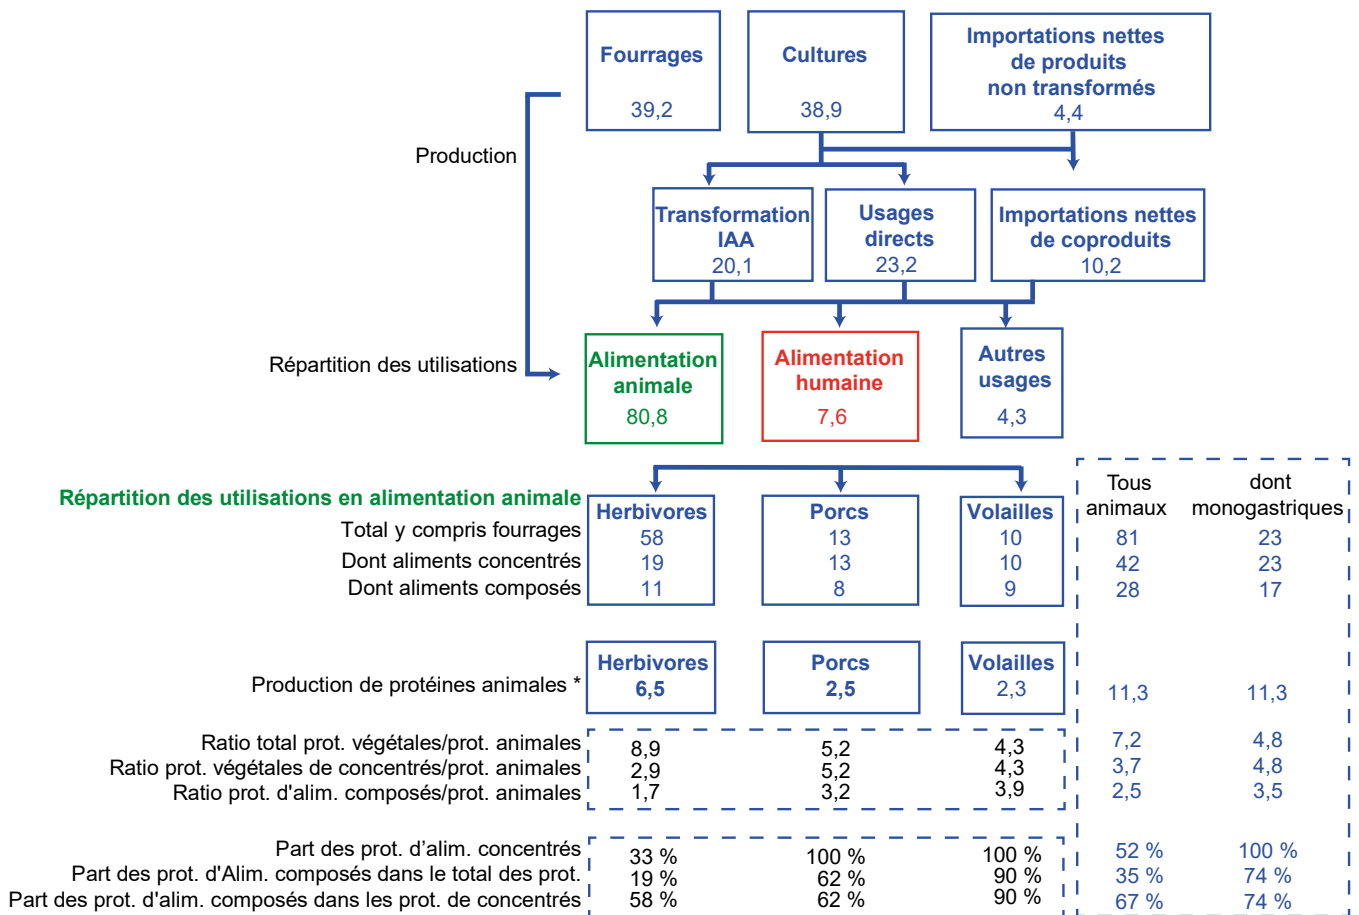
Fourrages
39,2

Cultures
38,9

Importations nettes de produits non transformés
4,4

Production

Transformation IAA
20,1

Usages directs
23,2

Importations nettes de coproduits
10,2

Répartition des utilisations

Alimentation animale
80,8

Alimentation humaine
7,6

Autres usages
4,3

Répartition des utilisations en alimentation animale

| | Herbivores | Porcs | Volailles | Tous animaux | dont monogastriques |
|---|---|---|---|---|---|
| Total y compris fourrages | 58 | 13 | 10 | 81 | 23 |
| Dont aliments concentrés | 19 | 13 | 10 | 42 | 23 |
| Dont aliments composés | 11 | 8 | 9 | 28 | 17 |

| | Herbivores | Porcs | Volailles | | |
|---|---|---|---|---|---|
| Production de protéines animales * | 6,5 | 2,5 | 2,3 | 11,3 | 11,3 |
| Ratio total prot. végétales/prot. animales | 8,9 | 5,2 | 4,3 | 7,2 | 4,8 |
| Ratio prot. végétales de concentrés/prot. animales | 2,9 | 5,2 | 4,3 | 3,7 | 4,8 |
| Ratio prot. d'alim. composés/prot. animales | 1,7 | 3,2 | 3,9 | 2,5 | 3,5 |
| Part des prot. d'alim. concentrés | 33 % | 100 % | 100 % | 52 % | 100 % |
| Part des prot. d'Alim. composés dans le total des prot. | 19 % | 62 % | 90 % | 35 % | 74 % |
| Part des prot. d'alim. composés dans les prot. de concentrés | 58 % | 62 % | 90 % | 67 % | 74 % |